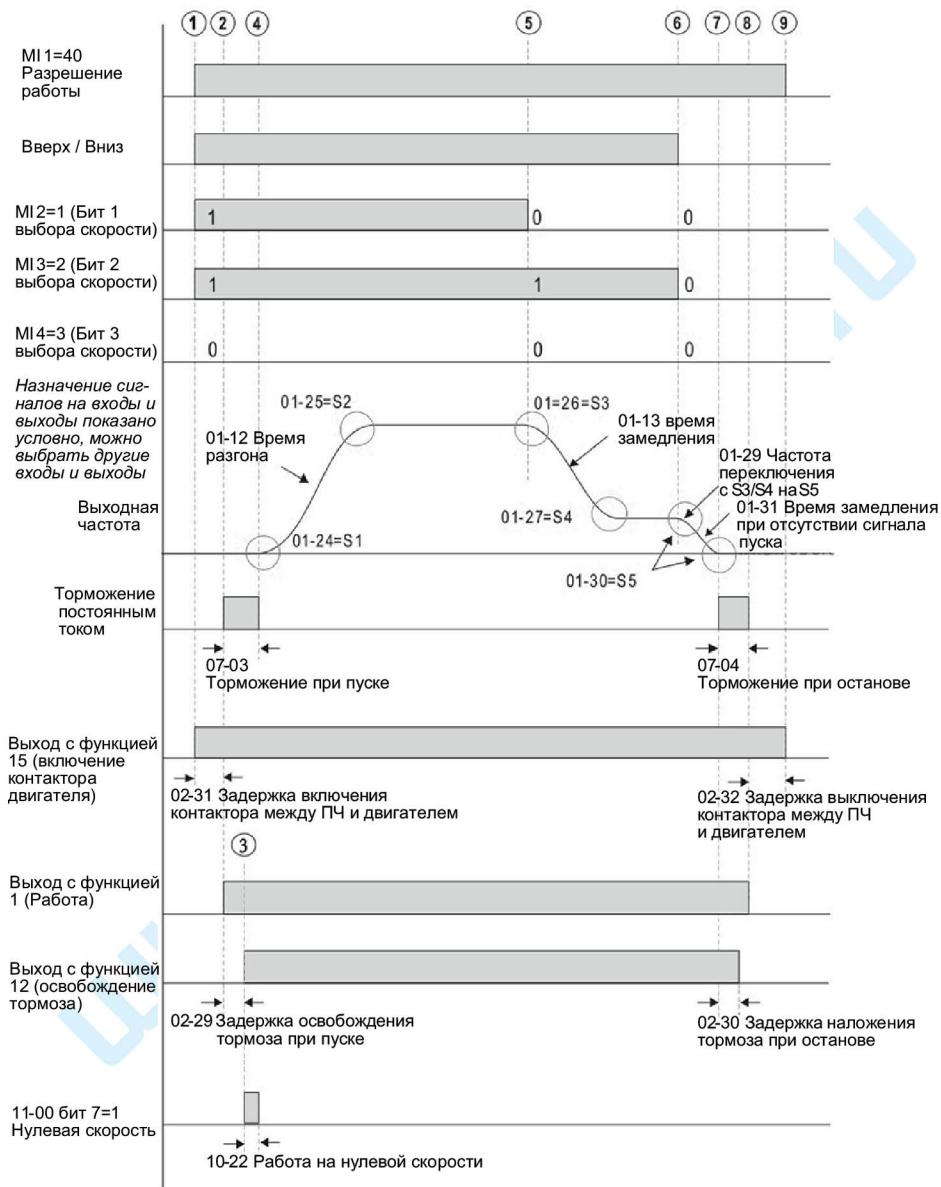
① ② ④ ⑤ ⑥ ⑦ ⑧ ⑨

MI 1=40 Разрешение работы

Вверх / Вниз

MI 2=1 (Бит 1 выбора скорости)
1
0
0

MI 3=2 (Бит 2 выбора скорости)
1
1
0

MI 4=3 (Бит 3 выбора скорости)
0
0
0

Назначение сигналов на входы и выходы показано условно, можно выбрать другие входы и выходы

01-25=S2
01=26=S3
01-13 время замедления
01-12 Время разгона
01-29 Частота переключения с S3/S4 на S5
Выходная частота
01-27=S4
01-31 Время замедления при отсутствии сигнала пуска
01-24=S1
01-30=S5

Торможение постоянным током

07-03
Торможение при пуске

07-04
Торможение при останове

Выход с функцией 15 (включение контактора двигателя)

02-31 Задержка включения контактора между ПЧ и двигателем

02-32 Задержка выключения контактора между ПЧ и двигателем

③

Выход с функцией 1 (Работа)

Выход с функцией 12 (освобождение тормоза)

02-29 Задержка освобождения тормоза при пуске

02-30 Задержка наложения тормоза при останове

11-00 бит 7=1
Нулевая скорость

10-22 Работа на нулевой скорости